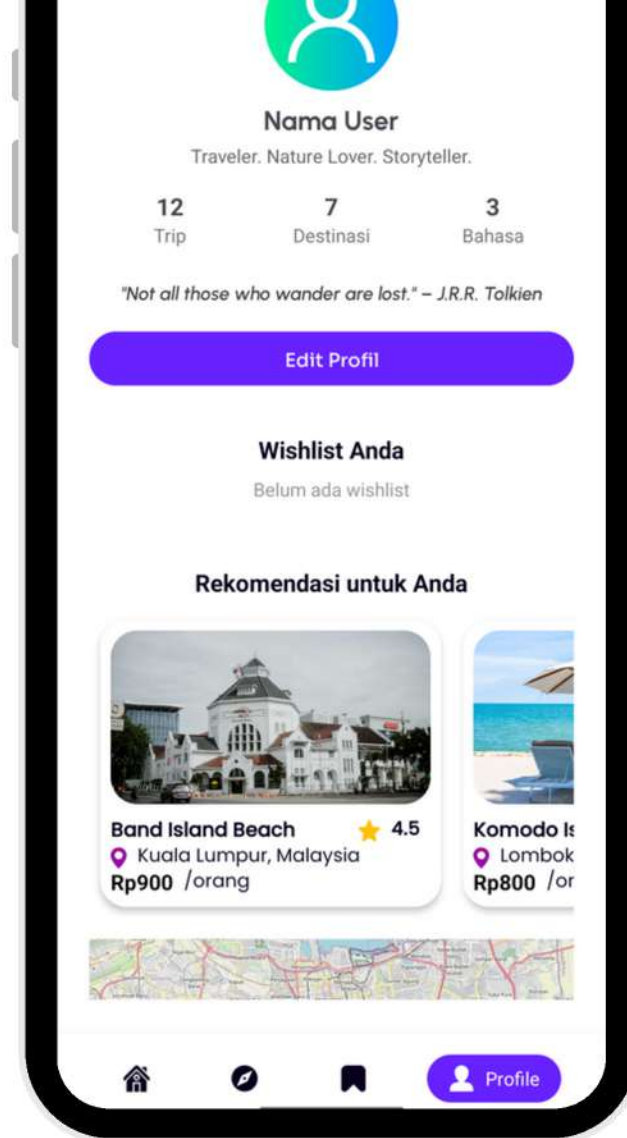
Nama User

Traveler. Nature Lover. Storyteller.

| 12 | 7 | 3 |
|---|---|---|
| Trip | Destinasi | Bahasa |

"Not all those who wander are lost." – J.R.R. Tolkien

Edit Profil

Wishlist Anda

Belum ada wishlist

Rekomendasi untuk Anda

Band Island Beach 4.5
Kuala Lumpur, Malaysia
Rp900 /orang

Komodo Is
Lombok
Rp800 /or

Profile